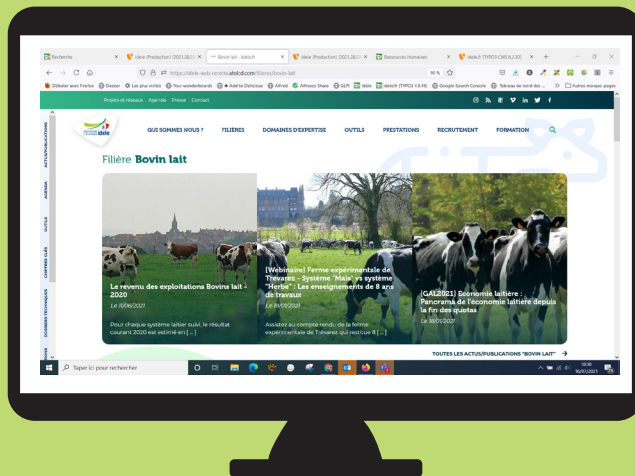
Recherche | Idele (Production) (2021.28.0) | Bovin lait - Idele.fr | Idele (Production) (2021.28.0) | Ressources Humaines | Idele.fr (TYPO3 CMS 8.2.10)

https://idele-web-recette.atolcd.com/filieres/bovin-lait

90 %

Débuter avec Firefox | Dossier | Les plus visités | Your wonderboards | Add to Delicious | Alfred | Alfresco Share | GLPI | idele | idele.fr (TYPO3 v.5.16) | Google Search Console | Tableau de bord des ... | Autres marque-pages

Projets et réseaux | Agenda | Presse | Contact

institut de l'élevage idele

QUI SOMMES-NOUS ? | FILIÈRES | DOMAINES D'EXPERTISE | OUTILS | PRESTATIONS | RECRUTEMENT | FORMATION

ACTUS/PUBLICATIONS | AGENDA | OUTILS | CHIFFRES CLÉS | DONNÉES TECHNIQUES | DOSSIERS

Filière Bovin lait

Le revenu des exploitations Bovins lait - 2020
Le 11/06/2021
Pour chaque système laitier suivi, le résultat courant 2020 est estimé en [...]

[Webinaire] Ferme expérimentale de Trévarez - Système "Maïs" vs système "Herbe" : Les enseignements de 8 ans de travaux
Le 10/07/2021
Assistez au compte rendu de la ferme expérimentale de Trévarez qui restitue 8 [...]

[GAL2021] Économie laitière : Panorama de l'économie laitière depuis la fin des quotas
Le 18/01/2021

TOUTES LES ACTUS/PUBLICATIONS "BOVIN LAIT"

Taper ici pour rechercher